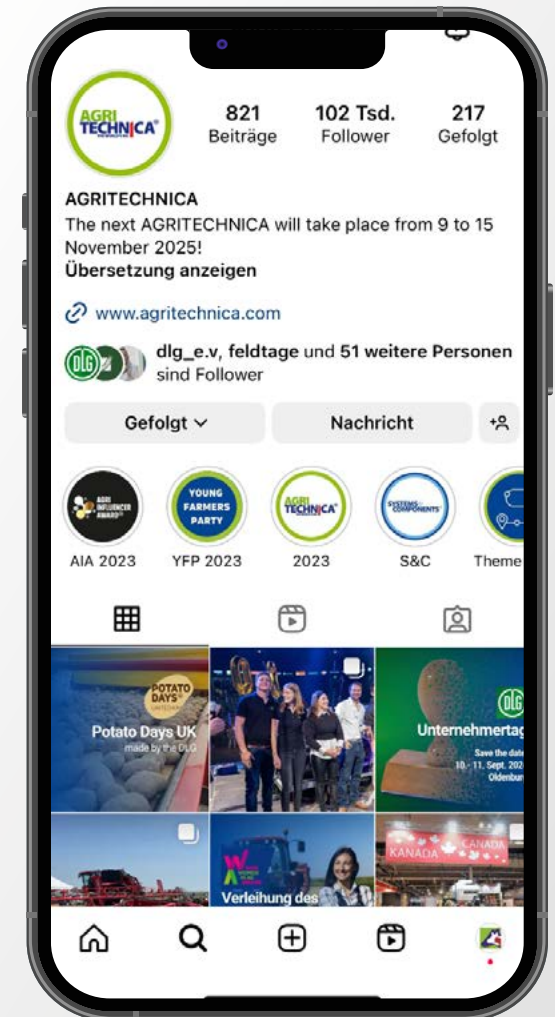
AGRI TECHNICA

821
Beiträge

102 Tsd.
Follower

217
Gefolgt

AGRITECHNICA
The next AGRITECHNICA will take place from 9 to 15 November 2025!
**Übersetzung anzeigen**

www.agritechnica.com

DLG

**dlg_e.v**, **feldtage** und **51 weitere Personen** sind Follower

Gefolgt

Nachricht

AGRI INFLUENCER AWARD
AIA 2023

YOUNG FARMERS PARTY
YFP 2023

AGRI TECHNICA
2023

SYSTEMS & COMPONENTS
S&C

Theme

POTATO DAYS
Potato Days UK
made by the DLG

DLG
Unternehmertag
Save the date
10.-11. Sept. 20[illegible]
Oldenbu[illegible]

Verleihung des

KANADA
CANADA